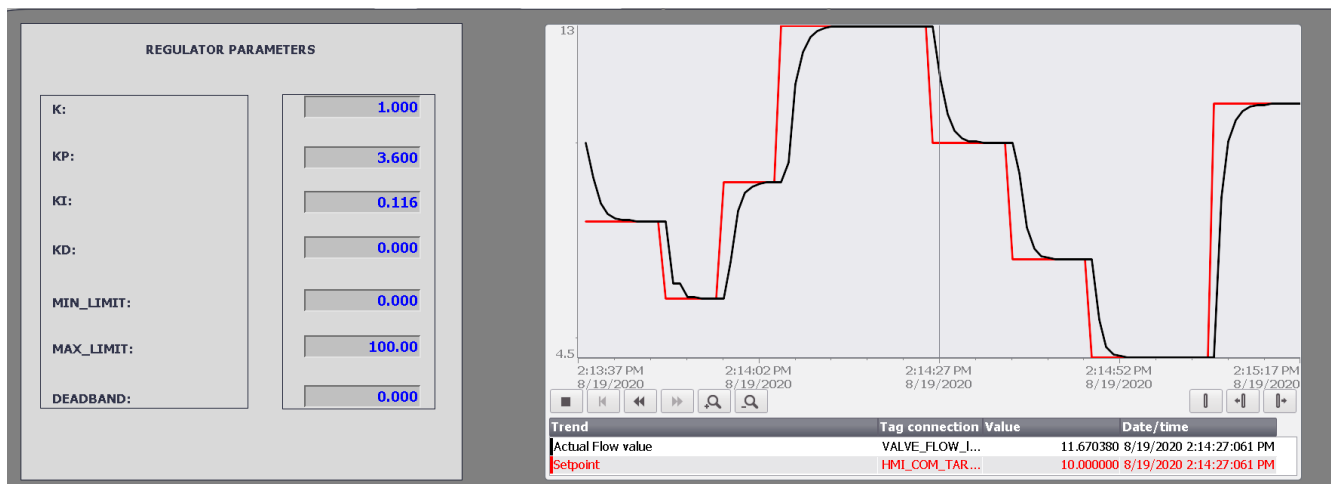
REGULATOR PARAMETERS

K:
KP:
KI:
KD:
MIN_LIMIT:
MAX_LIMIT:
DEADBAND:

1.000
3.600
0.116
0.000
0.000
100.00
0.000

13
4.5
2:13:37 PM 8/19/2020
2:14:02 PM 8/19/2020
2:14:27 PM 8/19/2020
2:14:52 PM 8/19/2020
2:15:17 PM 8/19/2020

| Trend | Tag connection | Value | Date/time |
|---|---|---|---|
| Actual Flow value | VALVE_FLOW_I... | 11.670380 | 8/19/2020 2:14:27:061 PM |
| Setpoint | HMI_COM_TAR... | 10.000000 | 8/19/2020 2:14:27:061 PM |